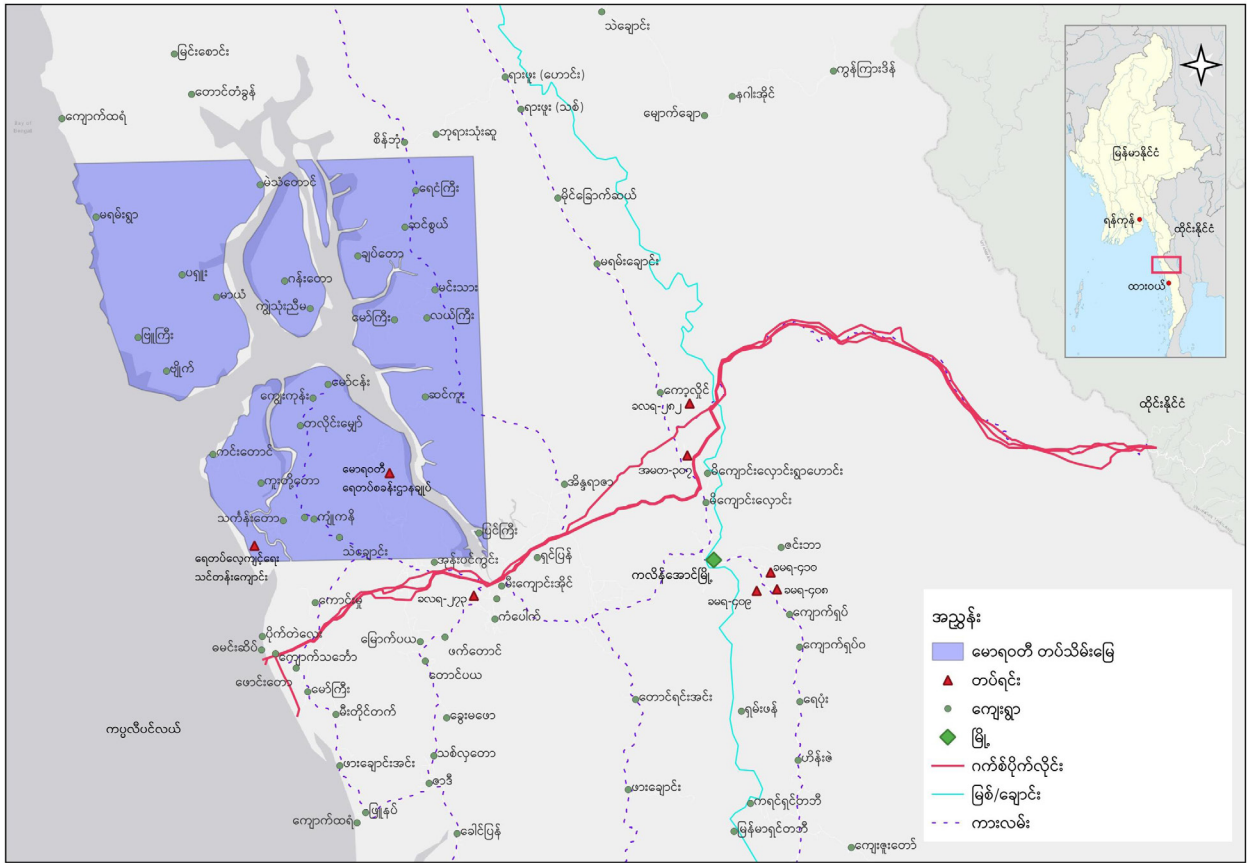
သဲချောင်း
မြင်းစောင်း
ရွာဖြူ (ပေဟောင်း)
ကွန်ကြားဒိန်
တောင်တံခွန်
နဂါးအိုင်
ရွာဖြူ (သစ်)
ကျောက်ထရံ
Bay of Bengal
မျောက်ချော
စိန်ဘုံ
ဘုရားသုံးဆူ
မဲသဲတောင်
ရေငံကြီး
မိုင်ခြောက်ဆယ်
မရမ်းရွာ
ဆင်စွယ်
ချပ်တော
ကန်းတော
မရမ်းချောင်း
ပဂျူး
မာယယ်
ကျွဲသုံးညီမ
မင်းသား
လယ်ကြီး
မော်ကြီး
ဖြူကြီး
ဖျိုက်
မော်ဂန်း
ကျွေးကုန်း
ဆင်ကူး
ကော့လှိုင်
ခလရ-၂၈၂
တလိုင်းမျှော်
ကင်းတောင်
မောရဂတီ ရေတပ်စခန်းဌာနချုပ်
အမတ-၃၀၇
မိကျောင်းလှောင်းရွာဟောင်း
ထိုင်းနိုင်ငံ
ပဒိနရာဇာ
ကူးတို့တော
မိကျောင်းလှောင်း
သက်နှံတော
ကျွဲကနိ
မြင်ကြီး
ရေတပ်လေ့ကျင့်ရေး သင်တန်းကျောင်း
သဲချောင်း
ရှင်ပြန်
အုန်းပင်ကွင်း
ကလိန့်အောင်မြို့
ဝင်းဘာ
ခမရ-၄၁၀
မိကျောင်းအိုင်
ခလရ-၂၇၃
ခမရ-၄၀၈
ခမရ-၄၀၉
ကျောက်ရှပ်
ကောင်မူ
ပိုက်တဲလေး
ကံပေါက်
မခင်းဆိပ်
မြောက်ပယ
ကျောက်သဘော်
ဖက်တောင်
ကျောက်ရှပ်ဝ
ဖောင်းတော
တောင်ပယ
မော်ကြီး
မီးတိုင်တက်
တောင်ရင်းအင်း
ကပ္ပလီပင်လယ်
ရွှေမဖော
ရှမ်းဖန်
ရေပုံး
သစ်လှတော
ဖားချောင်းအင်း
ဇာဒီ
ဟိန်းဇဲ
ဖားချောင်း
ကရင်ရှင်ဘာဘီ
ဖြူနပ်
ကျောက်ထရံ
ခေါင်ပြန်
မြန်မာရှင်တာဘီ
ကျေးရွာတော်
မြန်မာနိုင်ငံ
ရန်ကုန်
ထိုင်းနိုင်ငံ
ထားဝယ်
အညွှန်း
မောရဂတီ တပ်သိမ်းမြေ
တပ်ရင်း
ကျေးရွာ
မြို့
ဂက်စ်ပိုက်လိုင်း
မြစ်/ချောင်း
ကားလမ်း